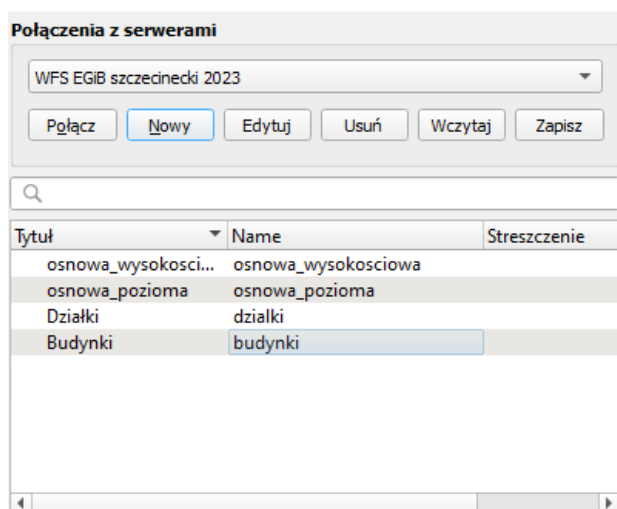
Połączenia z serwerami

WFS EGiB szczecinecki 2023

Połącz | Nowy | Edytuj | Usuń | Wczytaj | Zapisz

| Tytuł | Name | Streszczenie |
|---|---|---|
| osnowa_wysokosci... | osnowa_wysokosciowa | |
| osnowa_pozioma | osnowa_pozioma | |
| Działki | dzialki | |
| Budynki | budynki | |